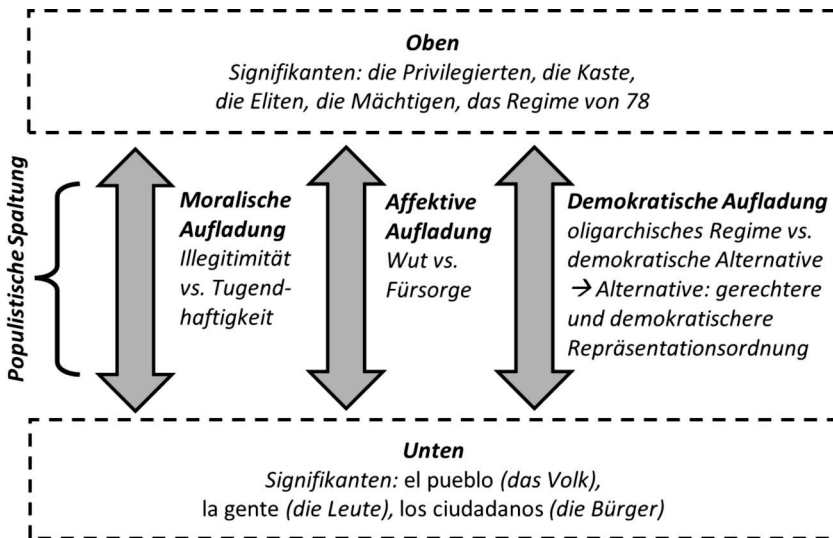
**Oben**
*Signifikanten: die Privilegierten, die Kaste, die Eliten, die Mächtigen, das Regime von 78*

*Populistische Spaltung*

**Moralische Aufladung**
*Illegitimität vs. Tugendhaftigkeit*

**Affektive Aufladung**
*Wut vs. Fürsorge*

**Demokratische Aufladung**
*oligarchisches Regime vs. demokratische Alternative → Alternative: gerechtere und demokratischere Repräsentationsordnung*

**Unten**
*Signifikanten:* el pueblo *(das Volk)*, la gente *(die Leute)*, los ciudadanos *(die Bürger)*